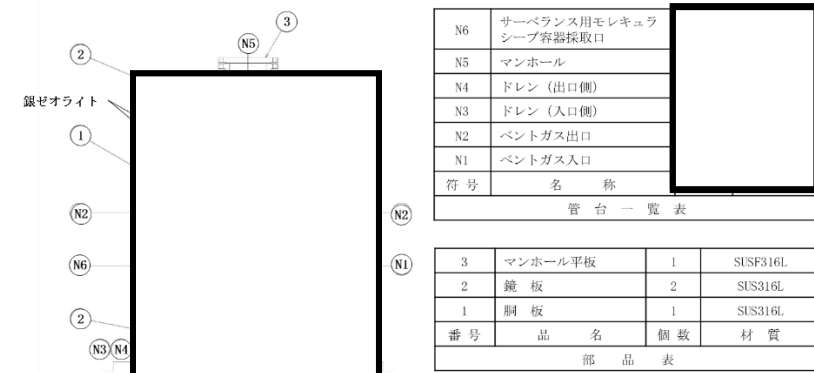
③
N5
②
銀ゼオライト
①
N2
N2
N6
N1
②
N3 N4

| N6 | サーベランス用モレキュラシーブ容器採取口 |
|---|---|
| N5 | マンホール |
| N4 | ドレン（出口側） |
| N3 | ドレン（入口側） |
| N2 | ベントガス出口 |
| N1 | ベントガス入口 |
| 符号 | 名　称 |

管台一覧表

| 3 | マンホール平板 | 1 | SUSF316L |
|---|---|---|---|
| 2 | 鏡　板 | 2 | SUS316L |
| 1 | 胴　板 | 1 | SUS316L |
| 番号 | 品　名 | 個数 | 材　質 |

部品表